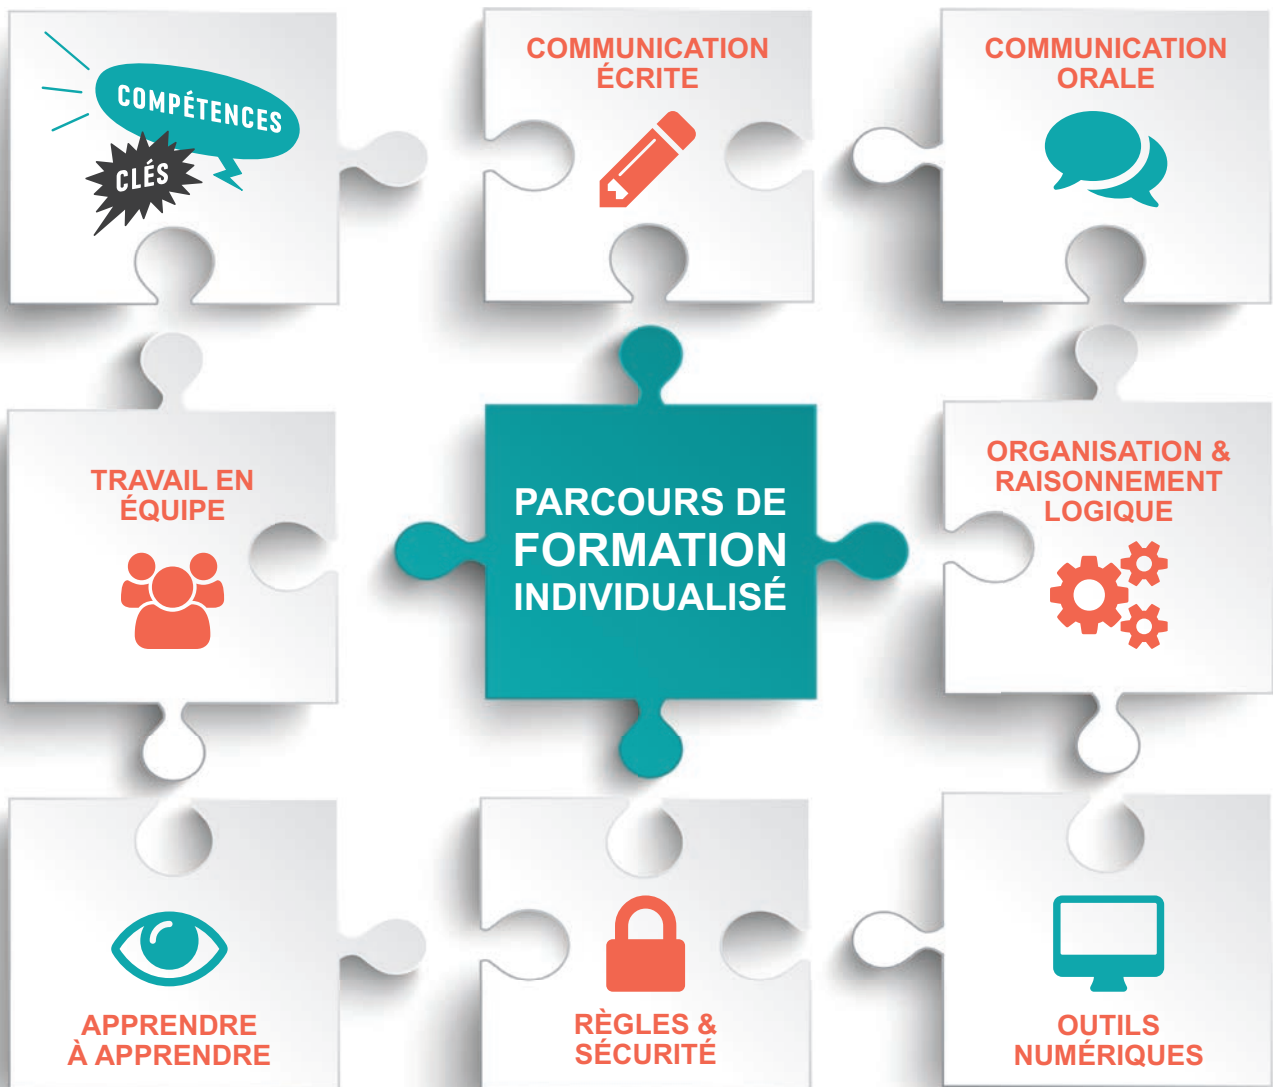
COMPÉTENCES
CLÉS

COMMUNICATION ÉCRITE

COMMUNICATION ORALE

TRAVAIL EN ÉQUIPE

PARCOURS DE FORMATION INDIVIDUALISÉ

ORGANISATION & RAISONNEMENT LOGIQUE

APPRENDRE À APPRENDRE

RÈGLES & SÉCURITÉ

OUTILS NUMÉRIQUES